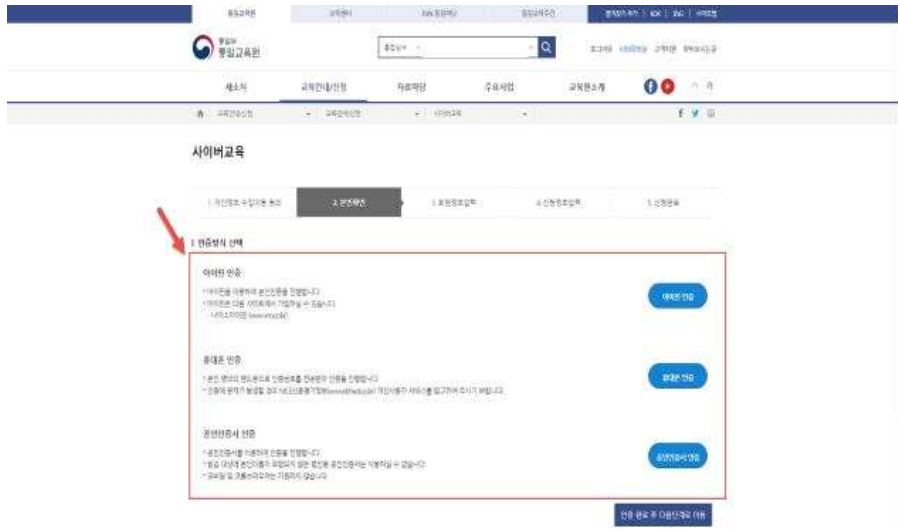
통일교육원 | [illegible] | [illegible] | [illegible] | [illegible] | KOR | ENG | 사이트맵

통일부 통일교육원

통합검색

로그인 | 회원가입 | 고객지원 | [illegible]

새소식 | 교육안내/신청 | 자료마당 | 주요사업 | 교육원소개

교육안내/신청 | 교육과정신청 | 사이버교육

사이버교육

1. 개인정보 수집이용 동의 | 2. 본인확인 | 3. 회원정보입력 | 4. 신청정보입력 | 5. 신청완료

| 인증방식 선택

아이핀 인증
• 아이핀을 이용하여 본인인증을 진행합니다.
• 아이핀은 다음 사이트에서 가입하실 수 있습니다.
나이스아이핀 (www.niceid.co.kr)

아이핀 인증

휴대폰 인증
• 본인 명의의 휴대폰으로 인증번호를 전송받아 인증을 진행합니다.
• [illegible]

휴대폰 인증

공인인증서 인증
• 공인인증서를 이용하여 인증을 진행합니다.
• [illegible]
• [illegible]

공인인증서 인증

인증 완료 후 다음단계로 이동